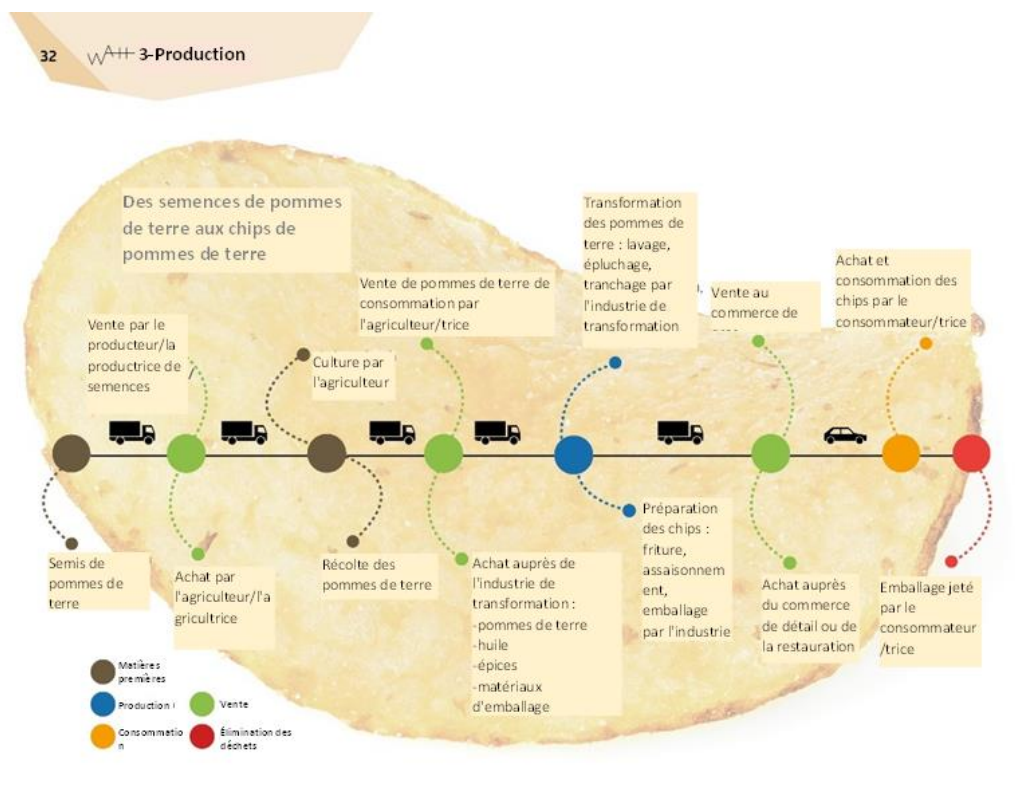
32 W^{A++} 3-Production

Des semences de pommes de terre aux chips de pommes de terre

Vente par le producteur/la productrice de semences

Culture par l'agriculteur

Vente de pommes de terre de consommation par l'agriculteur/trice

Transformation des pommes de terre : lavage, épluchage, tranchage par l'industrie de transformation

Vente au commerce de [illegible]

Achat et consommation des chips par le consommateur/trice

Semis de pommes de terre

Achat par l'agriculteur/l'agricultrice

Récolte des pommes de terre

Achat auprès de l'industrie de transformation :
-pommes de terre
-huile
-épices
-matériaux d'emballage

Préparation des chips : friture, assaisonnement, emballage par l'industrie

Achat auprès du commerce de détail ou de la restauration

Emballage jeté par le consommateur/trice

Matières premières
Production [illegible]
Vente
Consommation
Élimination des déchets